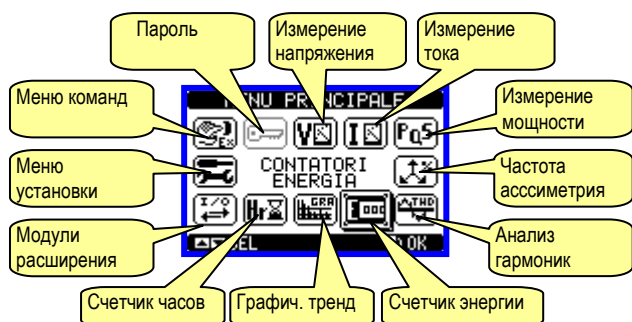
Пароль

Измерение напряжения

Измерение тока

Меню команд

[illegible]NU PRINCIPALE

Измерение мощности

Меню установки

CONTATORI ENERGIA

Частота асссиметрия

Модули расширения

SEL

OK

Анализ гармоник

Счетчик часов

Графич. тренд

Счетчик энергии